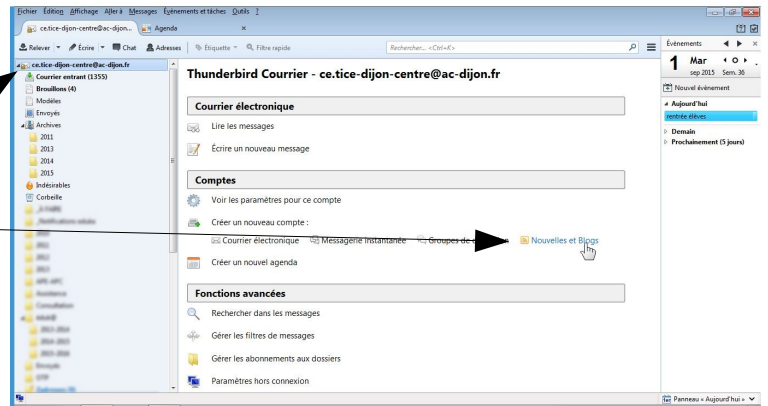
Fichier Édition Affichage Aller à Messages Événements et tâches Outils ?

ce.tice-dijon-centre@ac-dijon... Agenda

Relever Écrire Chat Adresses Étiquette Filtre rapide Rechercher... <Ctrl+K>

Événements

1 Mar
sep 2015 Sem. 36

Nouvel événement

Aujourd'hui
rentrée élèves

Demain
Prochainement (5 jours)

ce.tice-dijon-centre@ac-dijon.fr
Courrier entrant (1355)
Brouillons (4)
Modèles
Envoyés
Archives
2011
2013
2014
2015
Indésirables
Corbeille
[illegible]

Thunderbird Courrier - ce.tice-dijon-centre@ac-dijon.fr

Courrier électronique

Lire les messages

Écrire un nouveau message

Comptes

Voir les paramètres pour ce compte

Créer un nouveau compte :

Courrier électronique Messagerie instantanée Groupes de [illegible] Nouvelles et Blogs

Créer un nouvel agenda

Fonctions avancées

Rechercher dans les messages

Gérer les filtres de messages

Gérer les abonnements aux dossiers

Paramètres hors connexion

Panneau « Aujourd'hui »